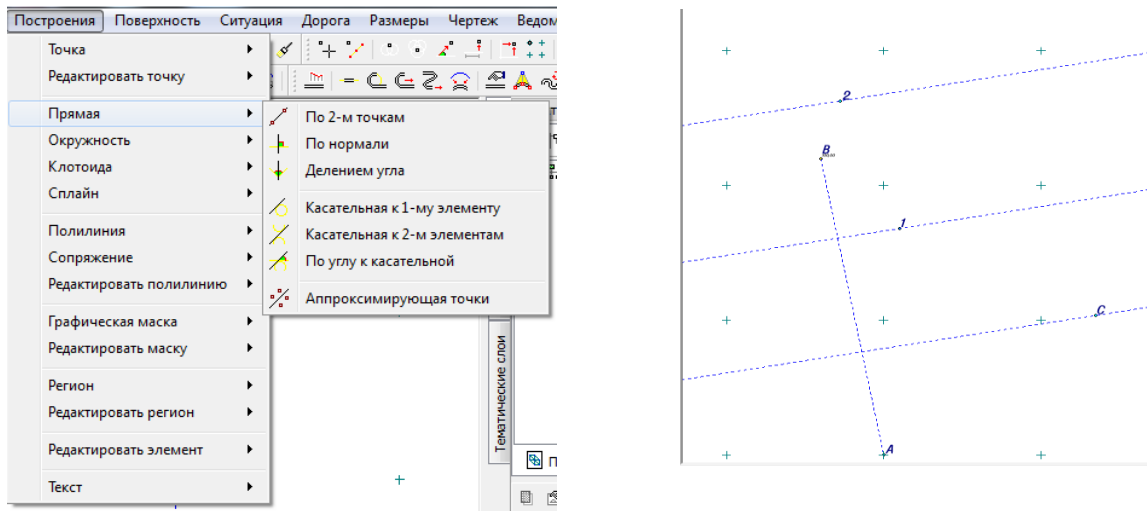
Построения Поверхность Ситуация Дорога Размеры Чертеж Ведом

Точка
Редактировать точку
Прямая
Окружность
Клотоида
Сплайн
Полилиния
Сопряжение
Редактировать полилинию
Графическая маска
Редактировать маску
Регион
Редактировать регион
Редактировать элемент
Текст

По 2-м точкам
По нормали
Делением угла
Касательная к 1-му элементу
Касательная к 2-м элементам
По углу к касательной
Аппроксимирующая точки

Тематические слои

П

2
B
1
C
A